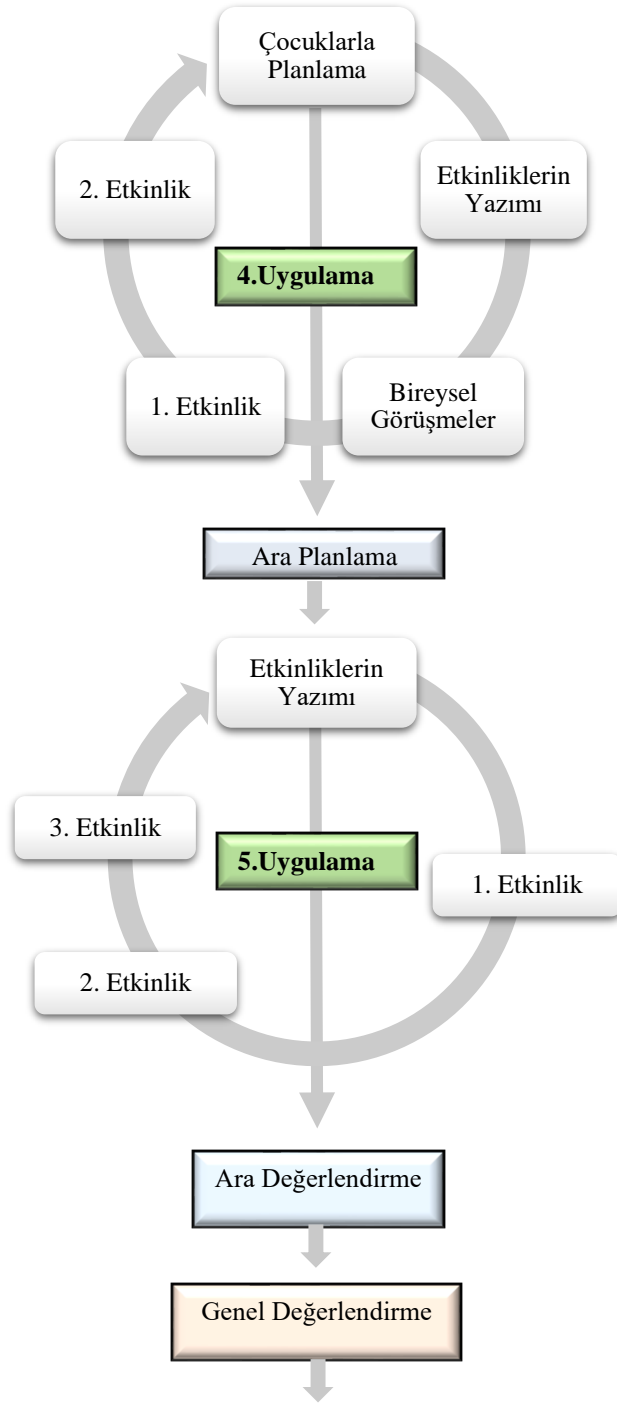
Çocuklarla Planlama

2. Etkinlik

Etkinliklerin Yazımı

4.Uygulama

1. Etkinlik

Bireysel Görüşmeler

Ara Planlama

Etkinliklerin Yazımı

3. Etkinlik

5.Uygulama

1. Etkinlik

2. Etkinlik

Ara Değerlendirme

Genel Değerlendirme